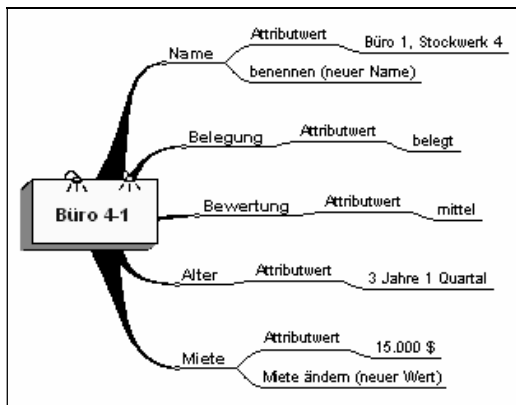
Büro 4-1

Name
Attributwert
Büro 1, Stockwerk 4
benennen (neuer Name)

Belegung
Attributwert
belegt

Bewertung
Attributwert
mittel

Alter
Attributwert
3 Jahre 1 Quartal

Miete
Attributwert
15.000 $
Miete ändern (neuer Wert)